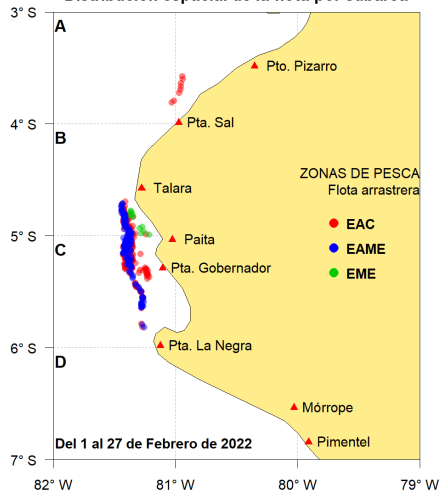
Distribución espacial de la flota por cabarca

3° S
A
Pto. Pizarro
4° S
Pta. Sal
B
ZONAS DE PESCA
Flota arrastrera
Talara
EAC
5° S
Paita
EAME
C
EME
Pta. Gobernador
6° S
Pta. La Negra
D
Mórrope
Del 1 al 27 de Febrero de 2022
Pimentel
7° S
82° W
81° W
80° W
79° W